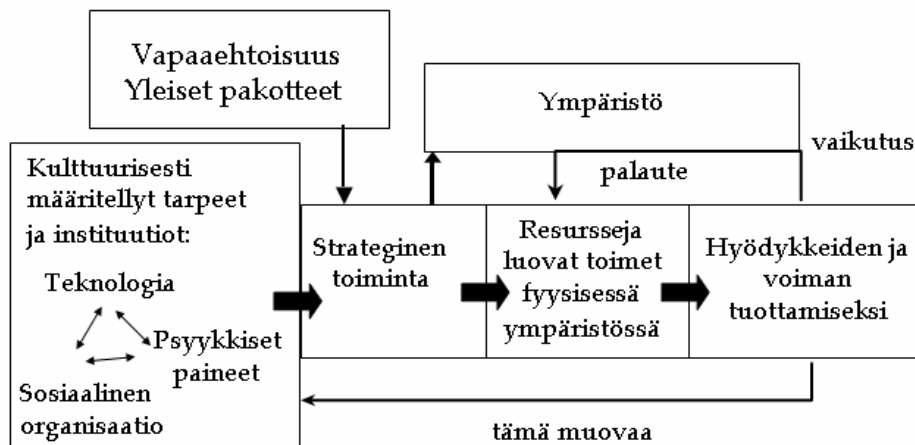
Vapaaehtoisuus
Yleiset pakotteet

Ympäristö

vaikutus

palaute

Kulttuurisesti määritellyt tarpeet ja instituutiot:

Teknologia

Psyykkiset paineet

Sosiaalinen organisaatio

Strateginen toiminta

Resursseja luovat toimet fyysisessä ympäristössä

Hyödykkeiden ja voiman tuottamiseksi

tämä muovaa